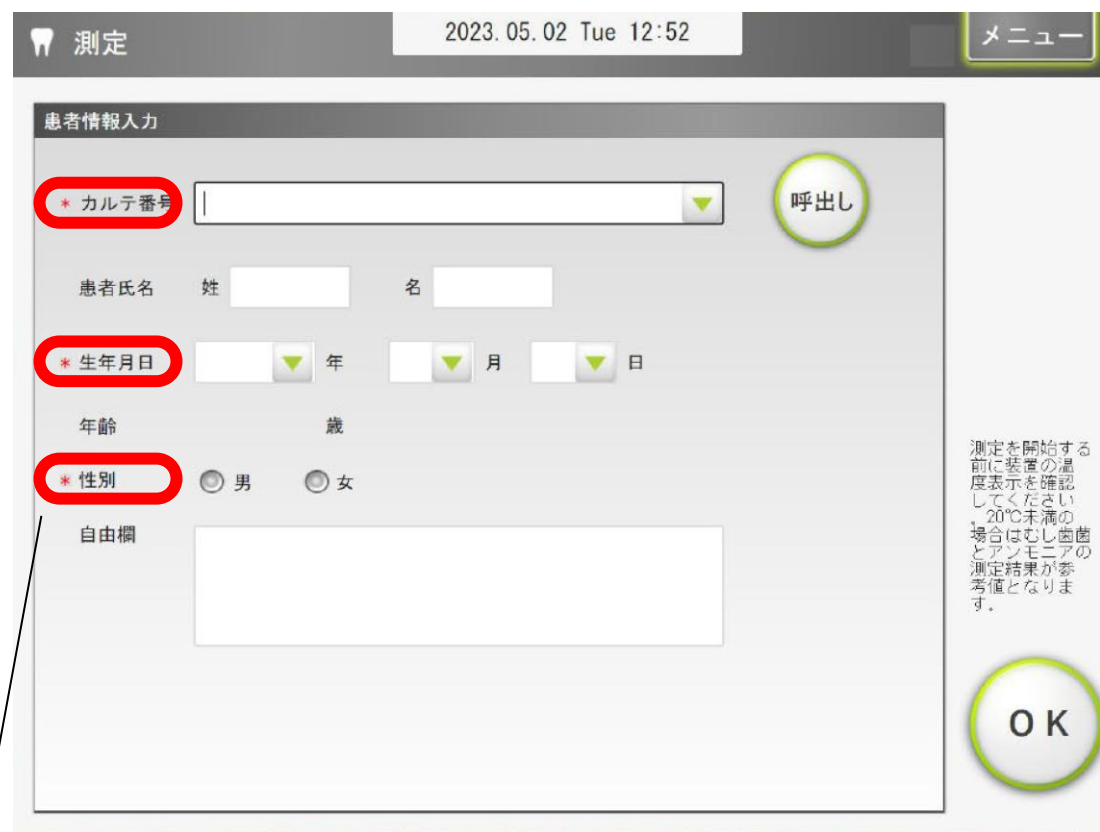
測定

2023.05.02 Tue 12:52

メニュー

患者情報入力

＊ カルテ番号

呼出し

患者氏名 姓 名

＊ 生年月日 年 月 日

年齢 歳

＊ 性別 男 女

自由欄

測定を開始する前に装置の温度表示を確認してください。20℃未満の場合はむし歯菌とアンモニアの測定結果が参考値となります。

OK